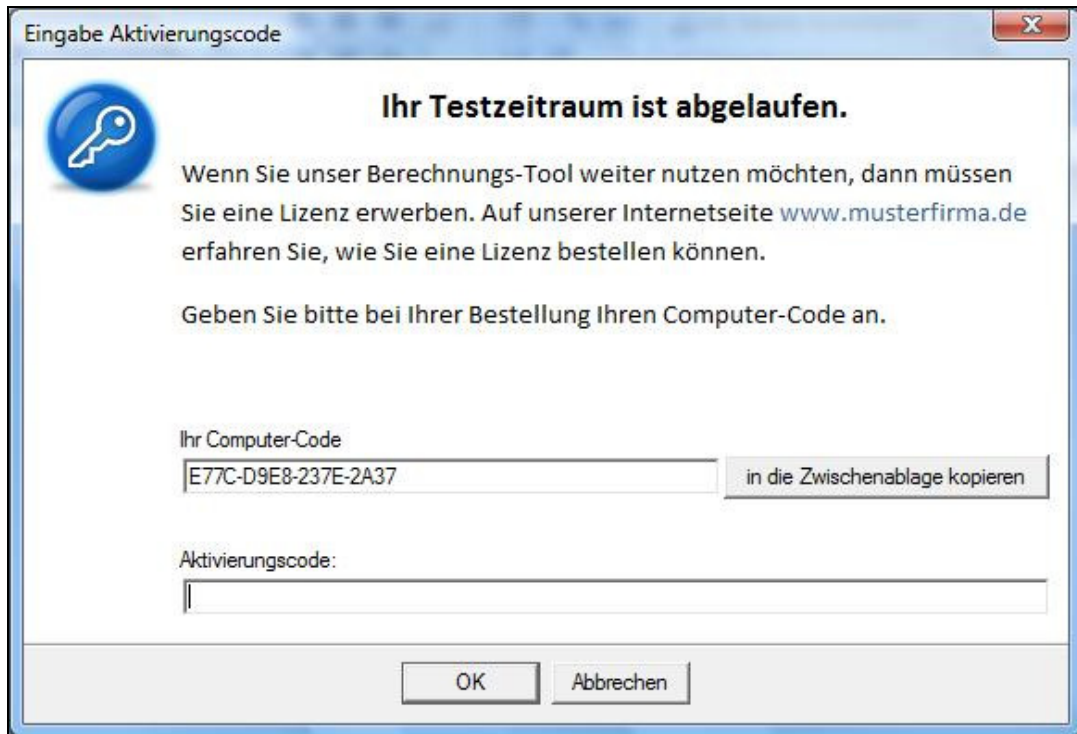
Eingabe Aktivierungscode

Ihr Testzeitraum ist abgelaufen.

Wenn Sie unser Berechnungs-Tool weiter nutzen möchten, dann müssen Sie eine Lizenz erwerben. Auf unserer Internetseite www.musterfirma.de erfahren Sie, wie Sie eine Lizenz bestellen können.

Geben Sie bitte bei Ihrer Bestellung Ihren Computer-Code an.

Ihr Computer-Code
E77C-D9E8-237E-2A37
in die Zwischenablage kopieren

Aktivierungscode:

OK
Abbrechen